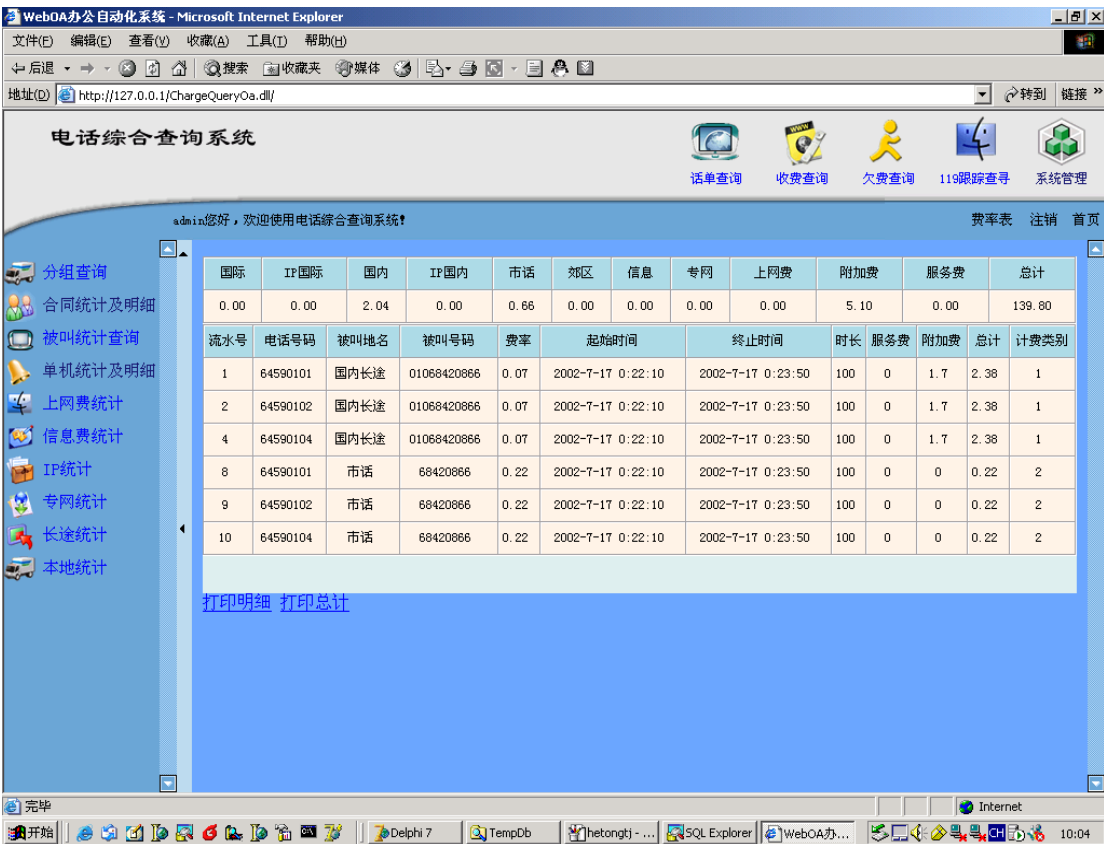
WebOA办公自动化系统 - Microsoft Internet Explorer

文件(F) 编辑(E) 查看(V) 收藏(A) 工具(T) 帮助(H)

后退 搜索 收藏夹 媒体

地址(D) http://127.0.0.1/ChargeQueryOa.dll/ 转到 链接

电话综合查询系统

话单查询 收费查询 欠费查询 119跟踪查寻 系统管理

admin您好，欢迎使用电话综合查询系统！ 费率表 注销 首页

分组查询
合同统计及明细
被叫统计查询
单机统计及明细
上网费统计
信息费统计
IP统计
专网统计
长途统计
本地统计

| 国际 | IP国际 | 国内 | IP国内 | 市话 | 郊区 | 信息 | 专网 | 上网费 | 附加费 | 服务费 | 总计 |
|---|---|---|---|---|---|---|---|---|---|---|---|
| 0.00 | 0.00 | 2.04 | 0.00 | 0.66 | 0.00 | 0.00 | 0.00 | 0.00 | 5.10 | 0.00 | 139.80 |

| 流水号 | 电话号码 | 被叫地名 | 被叫号码 | 费率 | 起始时间 | 终止时间 | 时长 | 服务费 | 附加费 | 总计 | 计费类别 |
|---|---|---|---|---|---|---|---|---|---|---|---|
| 1 | 64590101 | 国内长途 | 01068420866 | 0.07 | 2002-7-17 0:22:10 | 2002-7-17 0:23:50 | 100 | 0 | 1.7 | 2.38 | 1 |
| 2 | 64590102 | 国内长途 | 01068420866 | 0.07 | 2002-7-17 0:22:10 | 2002-7-17 0:23:50 | 100 | 0 | 1.7 | 2.38 | 1 |
| 4 | 64590104 | 国内长途 | 01068420866 | 0.07 | 2002-7-17 0:22:10 | 2002-7-17 0:23:50 | 100 | 0 | 1.7 | 2.38 | 1 |
| 8 | 64590101 | 市话 | 68420866 | 0.22 | 2002-7-17 0:22:10 | 2002-7-17 0:23:50 | 100 | 0 | 0 | 0.22 | 2 |
| 9 | 64590102 | 市话 | 68420866 | 0.22 | 2002-7-17 0:22:10 | 2002-7-17 0:23:50 | 100 | 0 | 0 | 0.22 | 2 |
| 10 | 64590104 | 市话 | 68420866 | 0.22 | 2002-7-17 0:22:10 | 2002-7-17 0:23:50 | 100 | 0 | 0 | 0.22 | 2 |

打印明细 打印总计

完毕 Internet

开始 Delphi 7 TempDb hetongtj - ... SQL Explorer WebOA办... CH 10:04